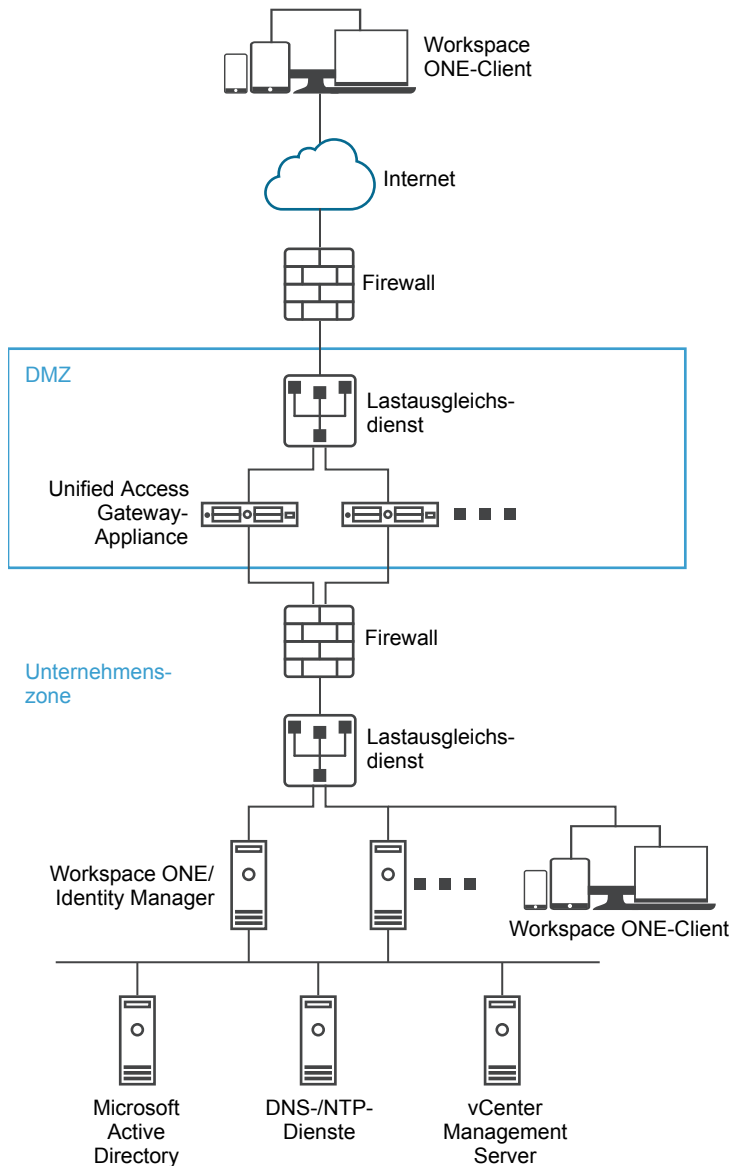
Workspace ONE-Client

Internet

Firewall

DMZ

Lastausgleichsdienst

Unified Access Gateway-Appliance

Firewall

Unternehmenszone

Lastausgleichsdienst

Workspace ONE/ Identity Manager

Workspace ONE-Client

Microsoft Active Directory

DNS-/NTP-Dienste

vCenter Management Server